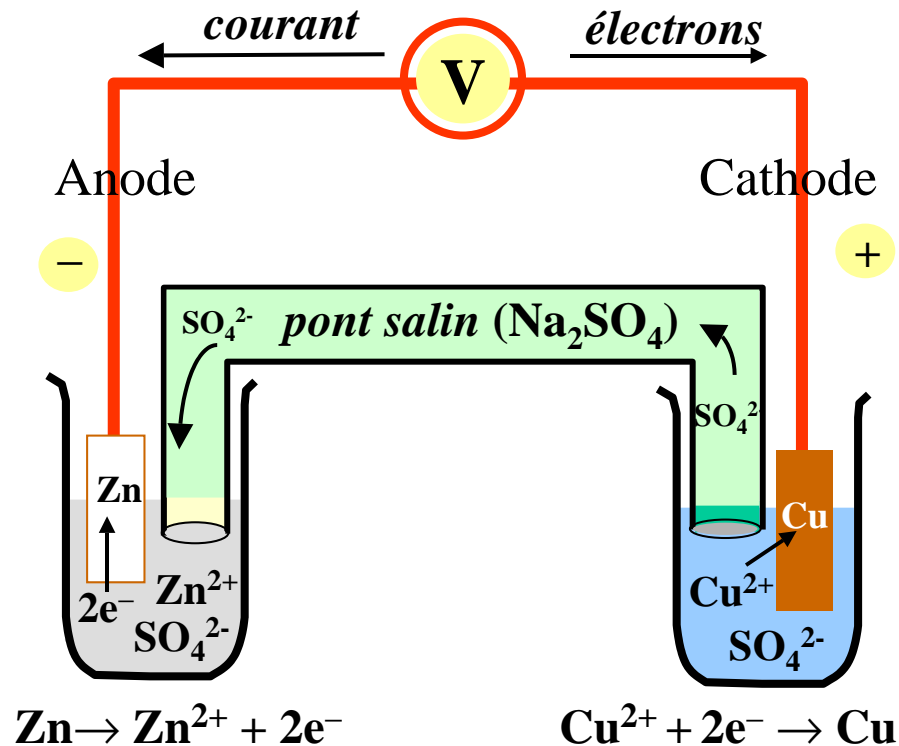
courant

électrons

V

Anode

Cathode

–

+

$SO_4^{2-}$

pont salin ($Na_2SO_4$)

$SO_4^{2-}$

Zn

2e⁻

$Zn^{2+}$
$SO_4^{2-}$

Cu

$Cu^{2+}$

$SO_4^{2-}$

$Zn \rightarrow Zn^{2+} + 2e^-$

$Cu^{2+} + 2e^- \rightarrow Cu$